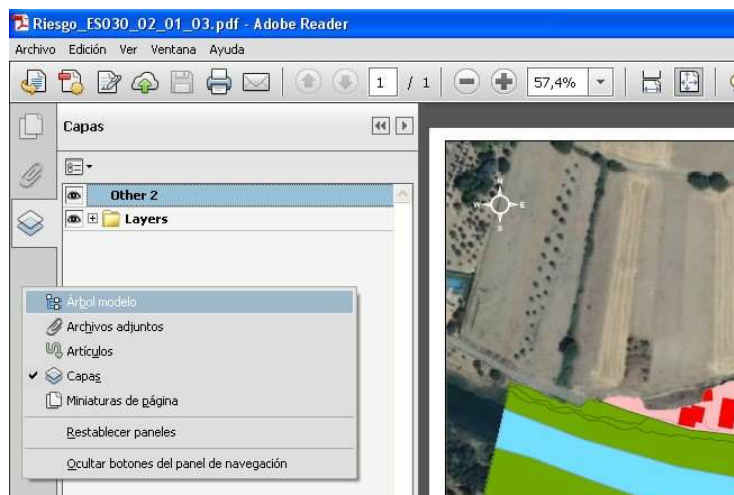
Riesgo_ES030_02_01_03.pdf - Adobe Reader

Archivo Edición Ver Ventana Ayuda

1 / 1 57,4%

Capas

Other 2

Layers

Árbol modelo
Archivos adjuntos
Artículos
Capas
Miniaturas de página
Restablecer paneles
Ocultar botones del panel de navegación

N
W E
S